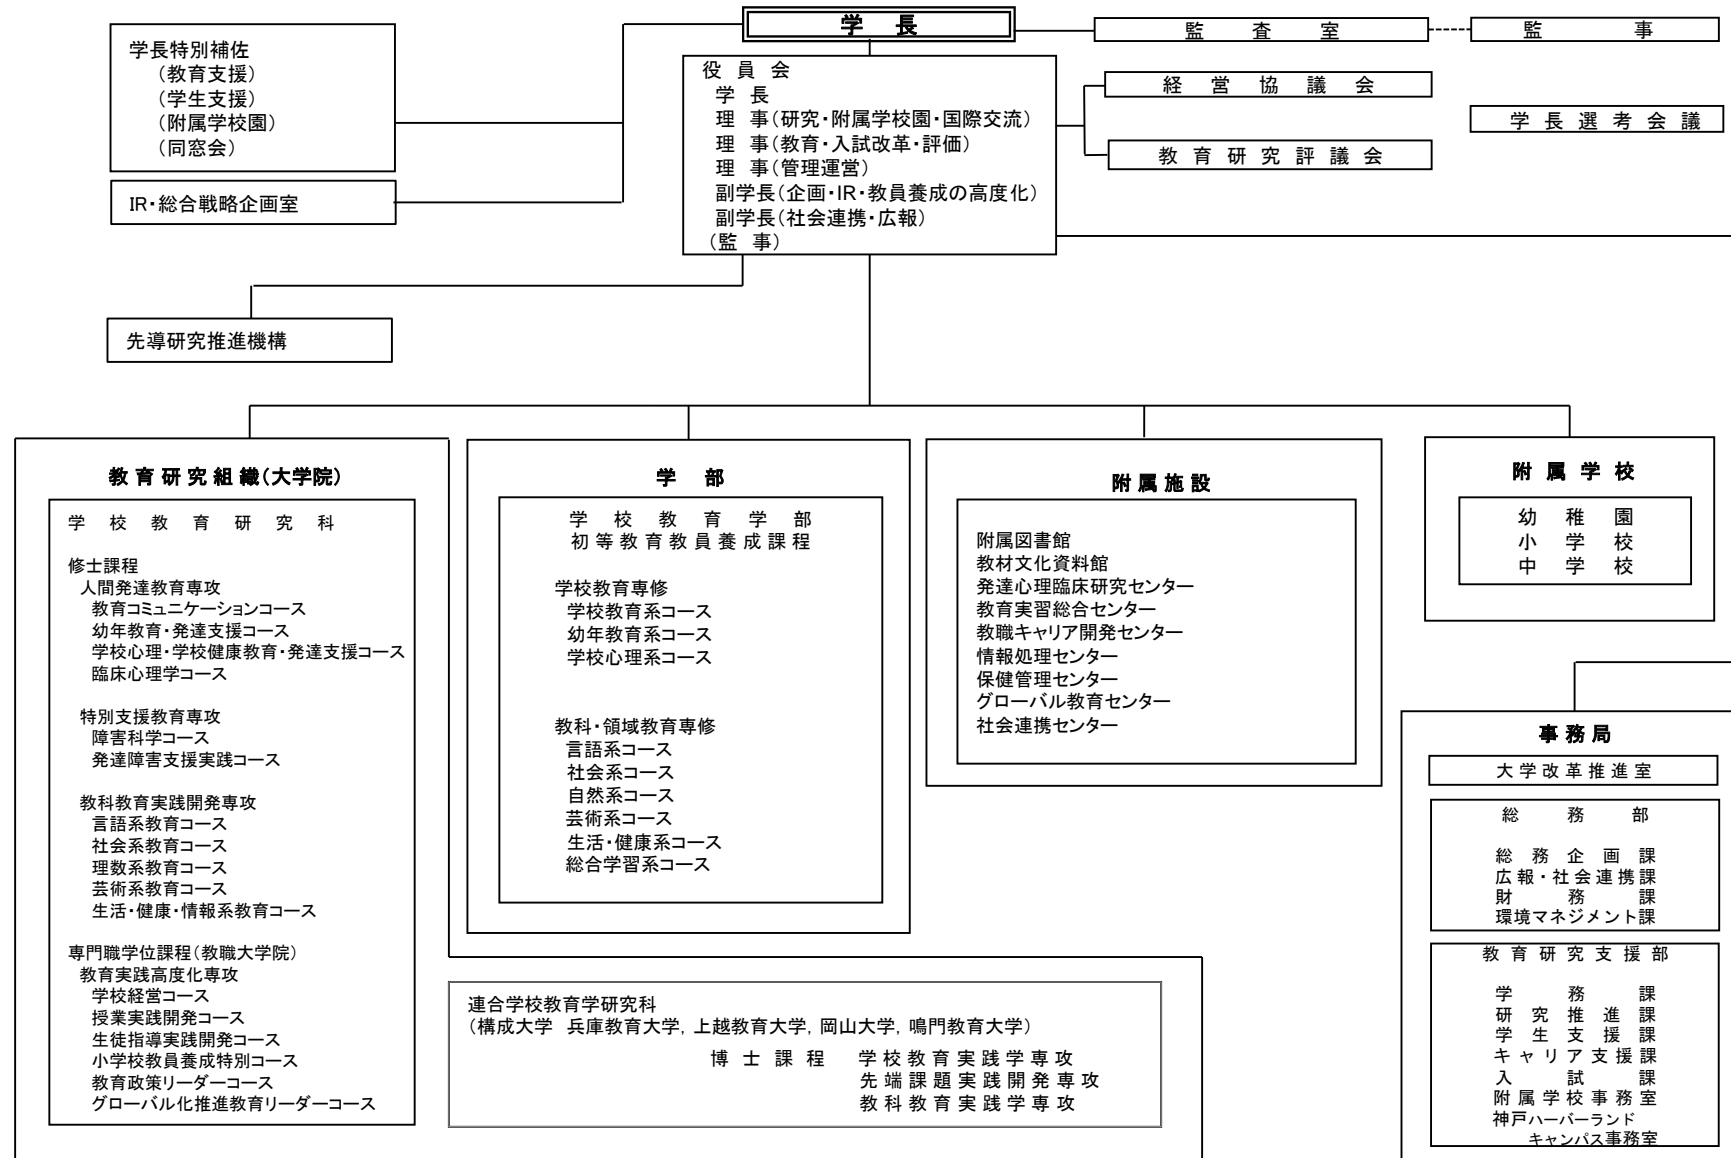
学長

監査室

監事

学長特別補佐
（教育支援）
（学生支援）
（附属学校園）
（同窓会）

IR・総合戦略企画室

役員会
学長
理事（研究・附属学校園・国際交流）
理事（教育・入試改革・評価）
理事（管理運営）
副学長（企画・IR・教員養成の高度化）
副学長（社会連携・広報）
（監事）

経営協議会

教育研究評議会

学長選考会議

先導研究推進機構

教育研究組織（大学院）

学校教育研究科

修士課程
人間発達教育専攻
教育コミュニケーションコース
幼年教育・発達支援コース
学校心理・学校健康教育・発達支援コース
臨床心理学コース

特別支援教育専攻
障害科学コース
発達障害支援実践コース

教科教育実践開発専攻
言語系教育コース
社会系教育コース
理数系教育コース
芸術系教育コース
生活・健康・情報系教育コース

専門職学位課程（教職大学院）
教育実践高度化専攻
学校経営コース
授業実践開発コース
生徒指導実践開発コース
小学校教員養成特別コース
教育政策リーダーコース
グローバル化推進教育リーダーコース

学部

学校教育学部
初等教育教員養成課程

学校教育専修
学校教育系コース
幼年教育系コース
学校心理系コース

教科・領域教育専修
言語系コース
社会系コース
自然系コース
芸術系コース
生活・健康系コース
総合学習系コース

附属施設

附属図書館
教材文化資料館
発達心理臨床研究センター
教育実習総合センター
教職キャリア開発センター
情報処理センター
保健管理センター
グローバル教育センター
社会連携センター

附属学校

幼稚園
小学校
中学校

連合学校教育学研究科
（構成大学　兵庫教育大学，上越教育大学，岡山大学，鳴門教育大学）
博士課程　学校教育実践学専攻
先端課題実践開発専攻
教科教育実践学専攻

事務局

大学改革推進室

総務部

総務企画課
広報・社会連携課
財務課
環境マネジメント課

教育研究支援部

学務課
研究推進課
学生支援課
キャリア支援課
入試課
附属学校事務室
神戸ハーバーランド
キャンパス事務室